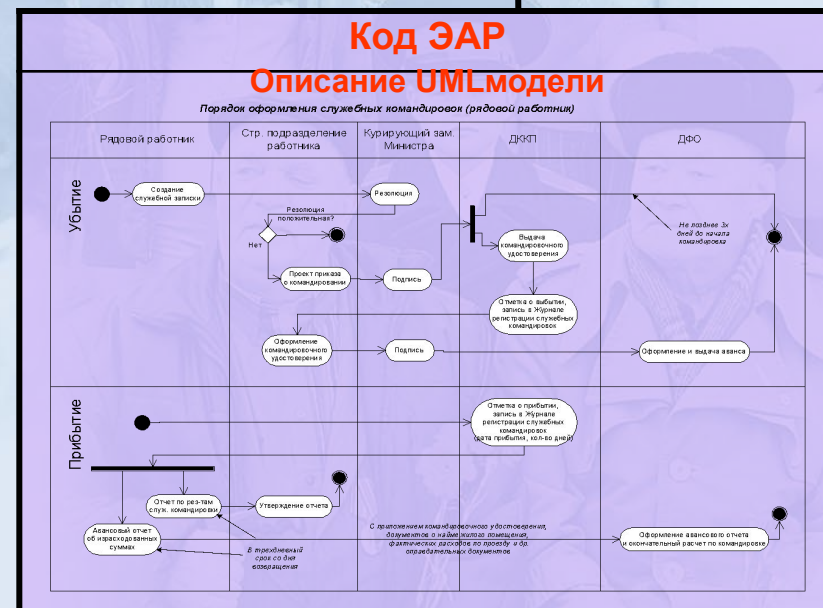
Код ЭАР

Описание UMLмодели

Порядок оформления служебных командировок (рядовой работник)

| Рядовой работник | Стр. подразделение работника | Курирующий зам Министра | ДККП | ДФО |
|---|---|---|---|---|

Убытие

Создание служебной записки

Резолюция

Резолюция положительная?

Нет

Проект приказа о командировании

Подпись

Выдача командировочного удостоверения

Не позднее 3х дней до начала командировки

Отметка о выбытии, запись в Журнале регистрации служебных командировок

Оформление командировочного удостоверения

Подпись

Оформление и выдача аванса

Прибытие

Отметка о прибытии, запись в Журнале регистрации служебных командировок (дата прибытия, кол-во дней)

Отчет по рез-там служ. командировки

Утверждение отчета

Авансовый отчет об израсходованных суммах

В трехдневный срок со дня возвращения

С приложением командировочного удостоверения, документов о найме жилого помещения, фактических расходов по проезду и др. оправдательных документов

Оформление авансового отчета и окончательный расчет по командировке